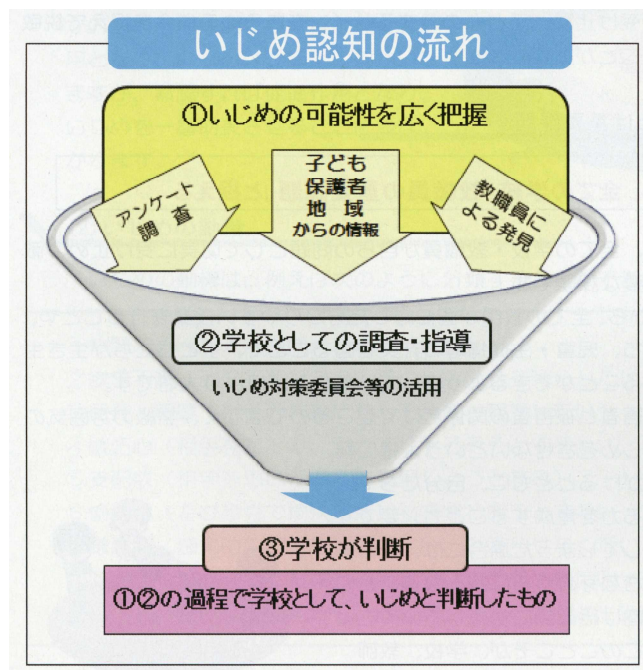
いじめ認知の流れ

①いじめの可能性を広く把握

アンケート調査

子ども
保護者
地域
からの情報

教職員による発見

②学校としての調査・指導

いじめ対策委員会等の活用

③学校が判断

①②の過程で学校として、いじめと判断したもの